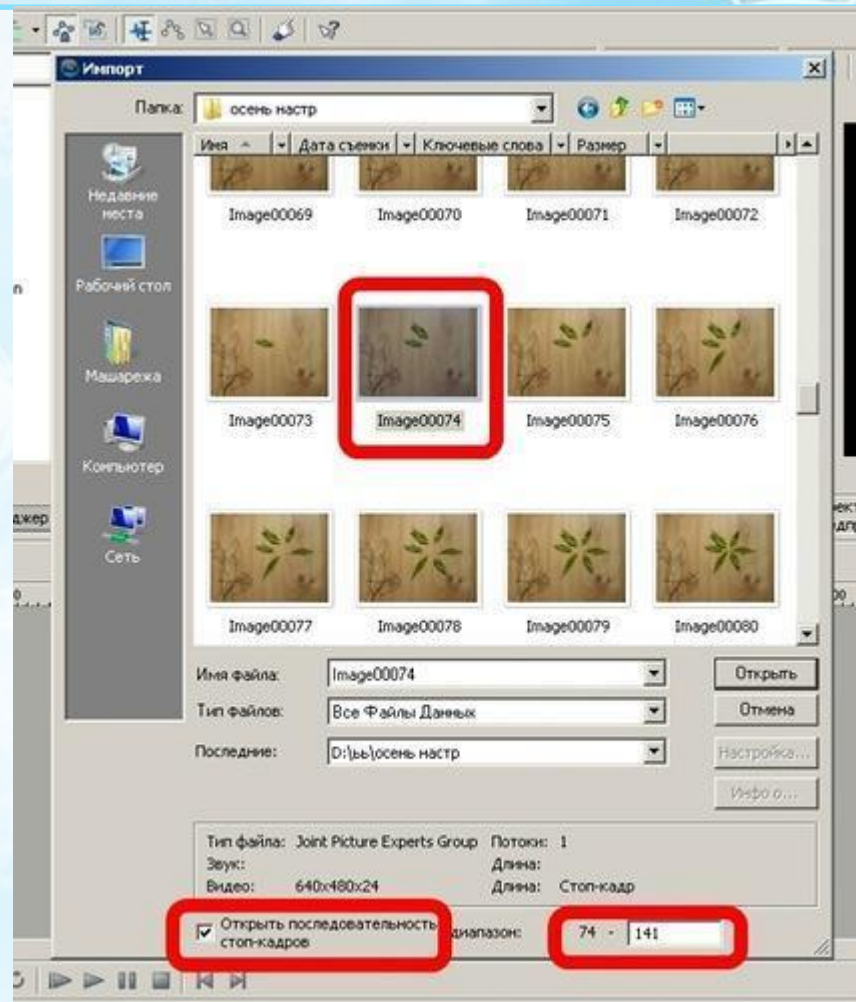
Импорт

Папка: осень настр

Имя | Дата съемки | Ключевые слова | Размер

Недавние места
Рабочий стол
Машарежа
Компьютер
Сеть

Image00069 Image00070 Image00071 Image00072

Image00073 Image00074 Image00075 Image00076

Image00077 Image00078 Image00079 Image00080

Имя файла: Image00074
Тип файлов: Все Файлы Данных
Последние: D:\ьь\осень настр

Открыть
Отмена
Настройка...
Инфо о...

Тип файла: Joint Picture Experts Group Потоки: 1
Звук: Длина:
Видео: 640x480x24 Длина: Стоп-кадр

Открыть последовательность стоп-кадров
Диапазон: 74 - 141